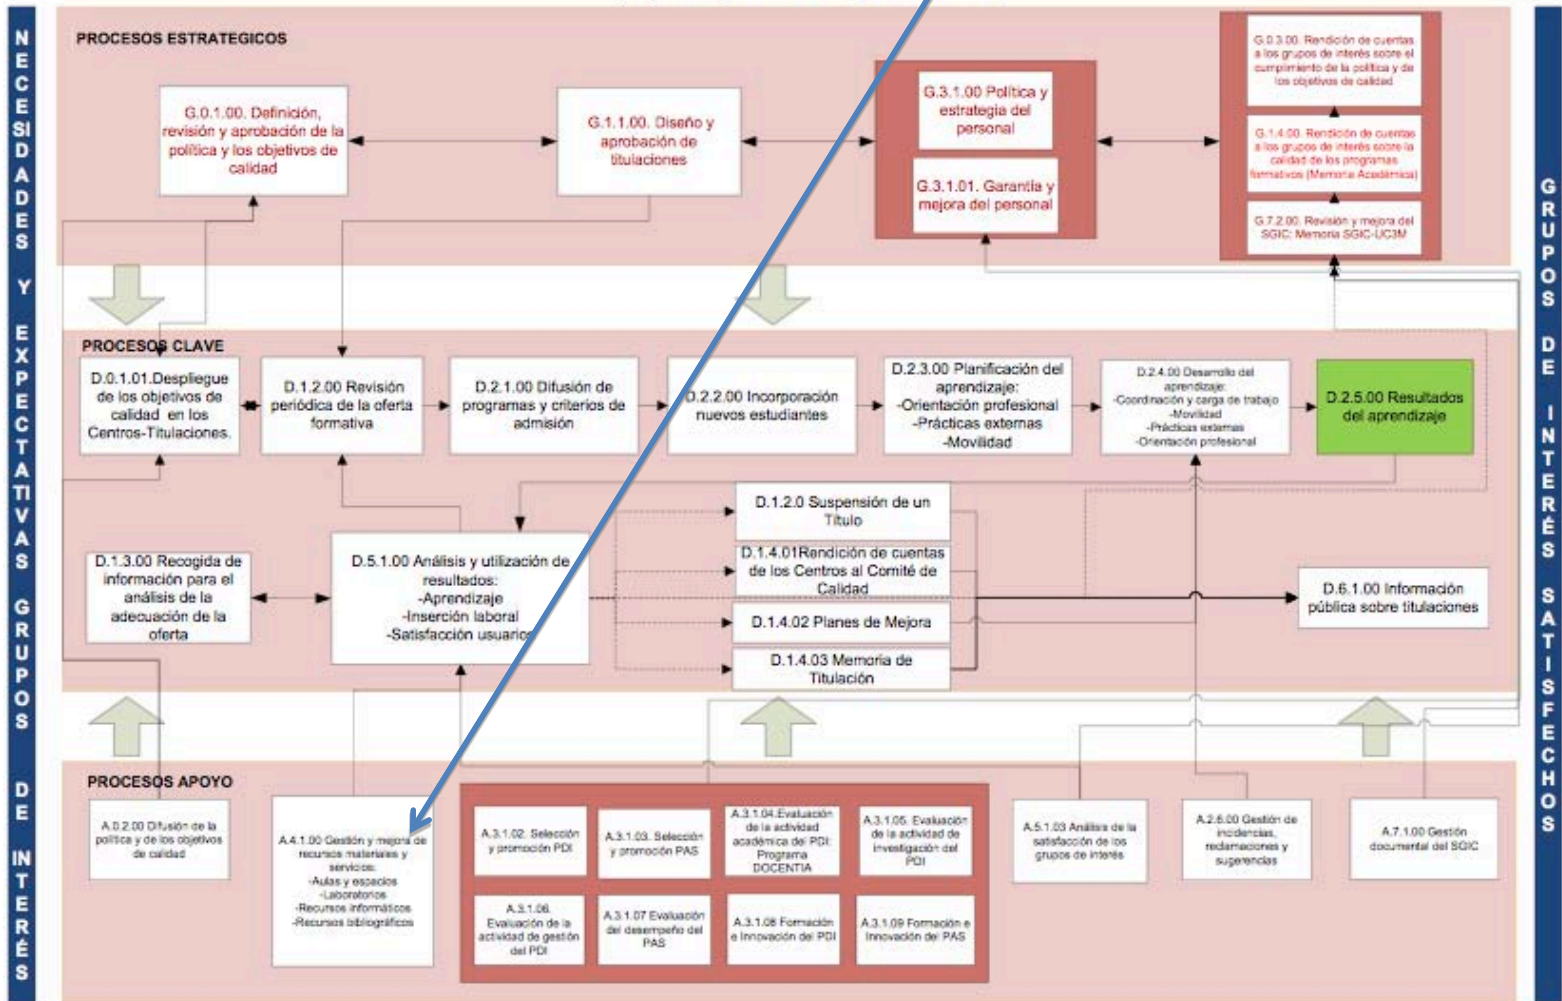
NECESIDADES Y EXPECTATIVAS GRUPOS DE INTERÉS

PROCESOS ESTRATEGICOS

G.0.1.00. Definición, revisión y aprobación de la política y los objetivos de calidad

G.1.1.00. Diseño y aprobación de titulaciones

G.3.1.00 Política y estrategia del personal

G.3.1.01. Garantía y mejora del personal

G.0.3.00. Rendición de cuentas a los grupos de interés sobre el cumplimiento de la política y de los objetivos de calidad

G.1.4.00. Rendición de cuentas a los grupos de interés sobre la calidad de los programas formativos (Memoria Académica)

G.7.2.00. Revisión y mejora del SGIC: Memoria SGIC-UC3M

PROCESOS CLAVE

D.0.1.01.Despliegue de los objetivos de calidad en los Centros-Titulaciones.

D.1.2.00 Revisión periódica de la oferta formativa

D.2.1.00 Difusión de programas y criterios de admisión

D.2.2.00 Incorporación nuevos estudiantes

D.2.3.00 Planificación del aprendizaje: -Orientación profesional -Prácticas externas -Movilidad

D.2.4.00 Desarrollo del aprendizaje: -Coordinación y carga de trabajo -Movilidad -Prácticas externas -Orientación profesional

D.2.5.00 Resultados del aprendizaje

D.1.2.0 Suspensión de un Título

D.1.4.01Rendición de cuentas de los Centros al Comité de Calidad

D.1.4.02 Planes de Mejora

D.1.4.03 Memoria de Titulación

D.1.3.00 Recogida de información para el análisis de la adecuación de la oferta

D.5.1.00 Análisis y utilización de resultados: -Aprendizaje -Inserción laboral -Satisfacción usuarios

D.6.1.00 Información pública sobre titulaciones

PROCESOS APOYO

A.0.2.00 Difusión de la política y de los objetivos de calidad

A.4.1.00 Gestión y mejora de recursos materiales y servicios: -Aulas y espacios -Laboratorios -Recursos informáticos -Recursos bibliográficos

A.3.1.02. Selección y promoción PDI

A.3.1.03. Selección y promoción PAS

A.3.1.04.Evaluación de la actividad académica del PDI: Programa DOCENTIA

A.3.1.05. Evaluación de la actividad de investigación del PDI

A.3.1.06. Evaluación de la actividad de gestión del PDI

A.3.1.07 Evaluación del desempeño del PAS

A.3.1.08 Formación e Innovación del PDI

A.3.1.09 Formación e Innovación del PAS

A.5.1.03 Análisis de la satisfacción de los grupos de interés

A.2.6.00 Gestión de incidencias, reclamaciones y sugerencias

A.7.1.00 Gestión documental del SGIC

GRUPOS DE INTERÉS SATISFECHOS